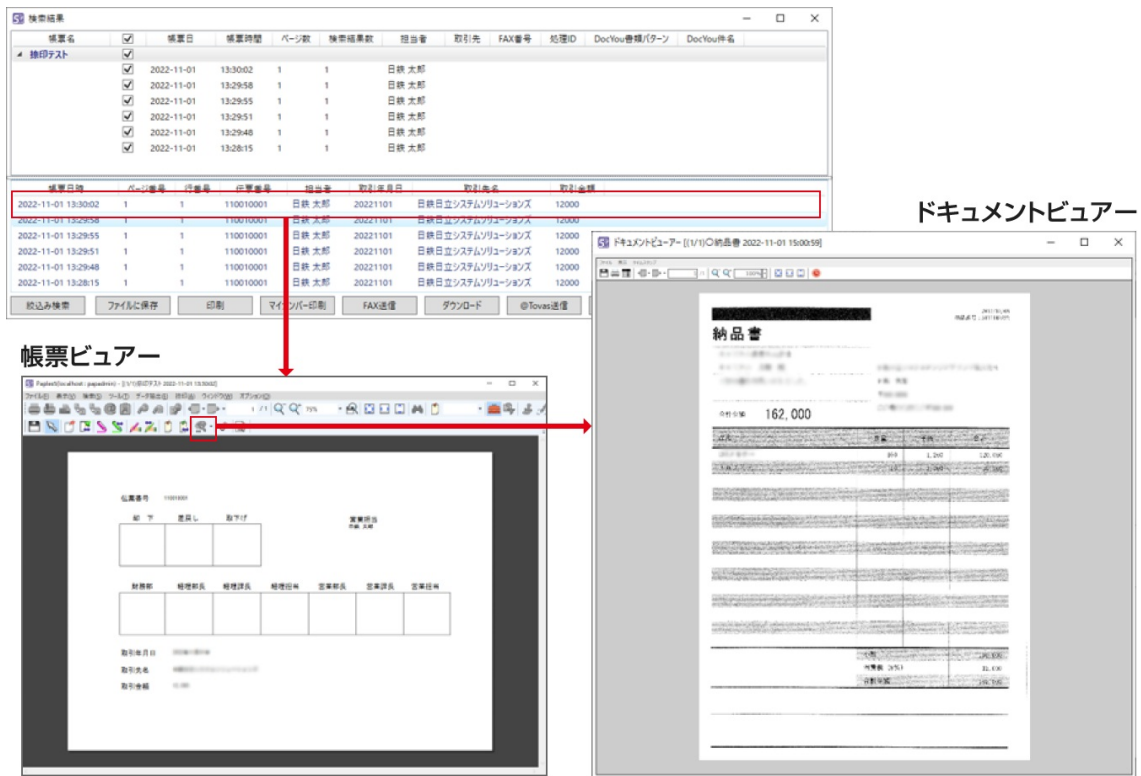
検索結果

| 帳票名 | ☑ | 帳票日 | 帳票時間 | ページ数 | 検索結果数 | 担当者 | 取引先 | FAX番号 | 処理ID | DocYou書類パターン | DocYou件名 |
|---|---|---|---|---|---|---|---|---|---|---|---|
| 捺印テスト | ☑ | | | | | | | | | | |
| | ☑ | 2022-11-01 | 13:30:02 | 1 | 1 | 日鉄 太郎 | | | | | |
| | ☑ | 2022-11-01 | 13:29:58 | 1 | 1 | 日鉄 太郎 | | | | | |
| | ☑ | 2022-11-01 | 13:29:55 | 1 | 1 | 日鉄 太郎 | | | | | |
| | ☑ | 2022-11-01 | 13:29:51 | 1 | 1 | 日鉄 太郎 | | | | | |
| | ☑ | 2022-11-01 | 13:29:48 | 1 | 1 | 日鉄 太郎 | | | | | |
| | ☑ | 2022-11-01 | 13:28:15 | 1 | 1 | 日鉄 太郎 | | | | | |

| 帳票日時 | ページ番号 | 行番号 | 伝票番号 | 担当者 | 取引年月日 | 取引先名 | 取引金額 |
|---|---|---|---|---|---|---|---|
| 2022-11-01 13:30:02 | 1 | 1 | 110010001 | 日鉄 太郎 | 20221101 | 日鉄日立システムソリューションズ | 12000 |
| 2022-11-01 13:29:58 | 1 | 1 | 110010001 | 日鉄 太郎 | 20221101 | 日鉄日立システムソリューションズ | 12000 |
| 2022-11-01 13:29:55 | 1 | 1 | 110010001 | 日鉄 太郎 | 20221101 | 日鉄日立システムソリューションズ | 12000 |
| 2022-11-01 13:29:51 | 1 | 1 | 110010001 | 日鉄 太郎 | 20221101 | 日鉄日立システムソリューションズ | 12000 |
| 2022-11-01 13:29:48 | 1 | 1 | 110010001 | 日鉄 太郎 | 20221101 | 日鉄日立システムソリューションズ | 12000 |
| 2022-11-01 13:28:15 | 1 | 1 | 110010001 | 日鉄 太郎 | 20221101 | 日鉄日立システムソリューションズ | 12000 |

絞込み検索 ファイルに保存 印刷 マイナンバー印刷 FAX送信 ダウンロード @Tovas送信

ドキュメントビュアー

ドキュメントビューアー [(1/1)○納品書 2022-11-01 15:00:59]

納品書

162,000

帳票ビュアー

Paples4(localhost : papadmin) - [(1/1)捺印テスト 2022-11-01 13:30:02]

ファイル 表示 検索 ツール データ抽出 ウィンドウ オプション

1 /1 75%

伝票番号 110010001

起 下 差戻し 取下げ

営業担当

財務部 経理部長 経理課長 経理担当 営業部長 営業課長 営業担当

取引年月日

取引先名

取引金額